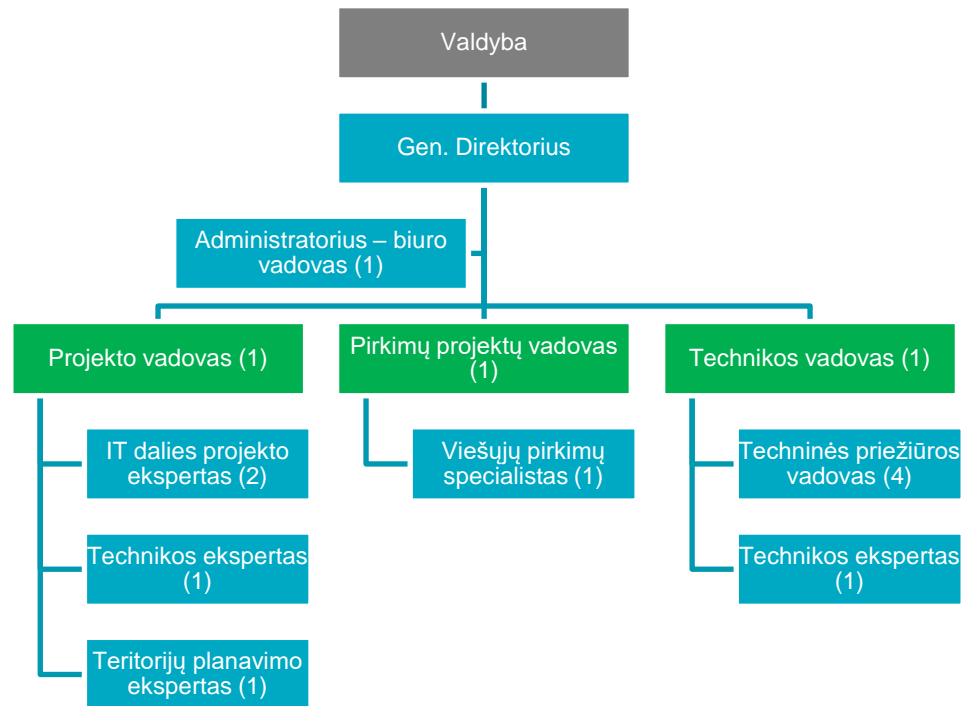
Valdyba

Gen. Direktorius

Administratorius – biuro vadovas (1)

Projekto vadovas (1)

IT dalies projekto ekspertas (2)

Technikos ekspertas (1)

Teritorijų planavimo ekspertas (1)

Pirkimų projektų vadovas (1)

Viešųjų pirkimų specialistas (1)

Technikos vadovas (1)

Techninės priežiūros vadovas (4)

Technikos ekspertas (1)